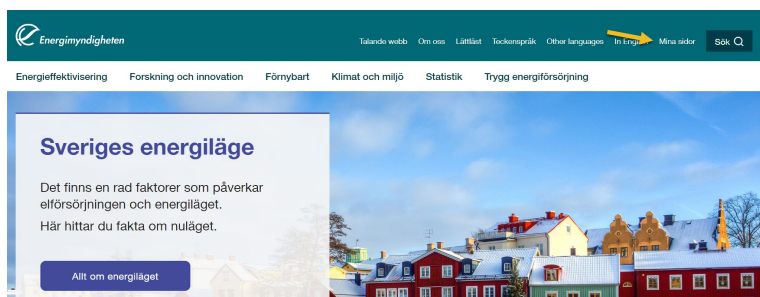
Energimyndigheten

Talande webb Om oss Lättläst Teckenspråk Other languages In Engl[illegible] Mina sidor Sök

Energieffektivisering Forskning och innovation Förnybart Klimat och miljö Statistik Trygg energiförsörjning

Sveriges energiläge

Det finns en rad faktorer som påverkar elförsörjningen och energiläget.

Här hittar du fakta om nuläget.

Allt om energiläget